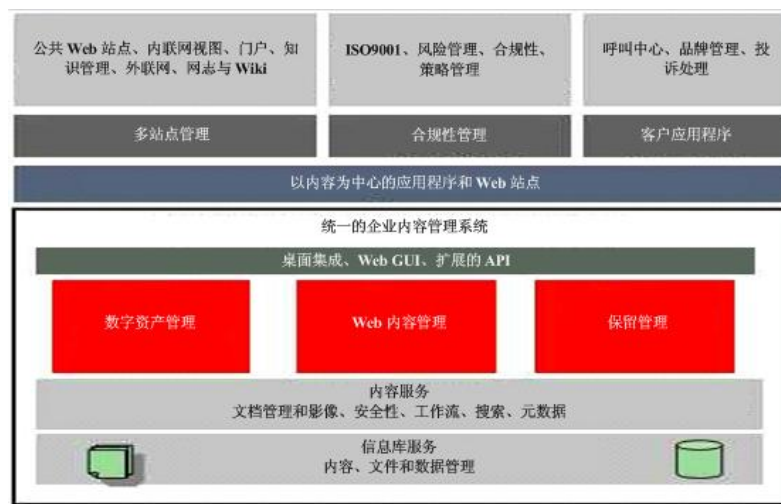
公共 Web 站点、内联网视图、门户、知识管理、外联网、网志与 Wiki

ISO9001、风险管理、合规性、策略管理

呼叫中心、品牌管理、投诉处理

多站点管理

合规性管理

客户应用程序

以内容为中心的应用程序和 Web 站点

统一的企业内容管理系统

桌面集成、Web GUI、扩展的 API

数字资产管理

Web 内容管理

保留管理

内容服务
文档管理和影像、安全性、工作流、搜索、元数据

信息库服务
内容、文件和数据管理